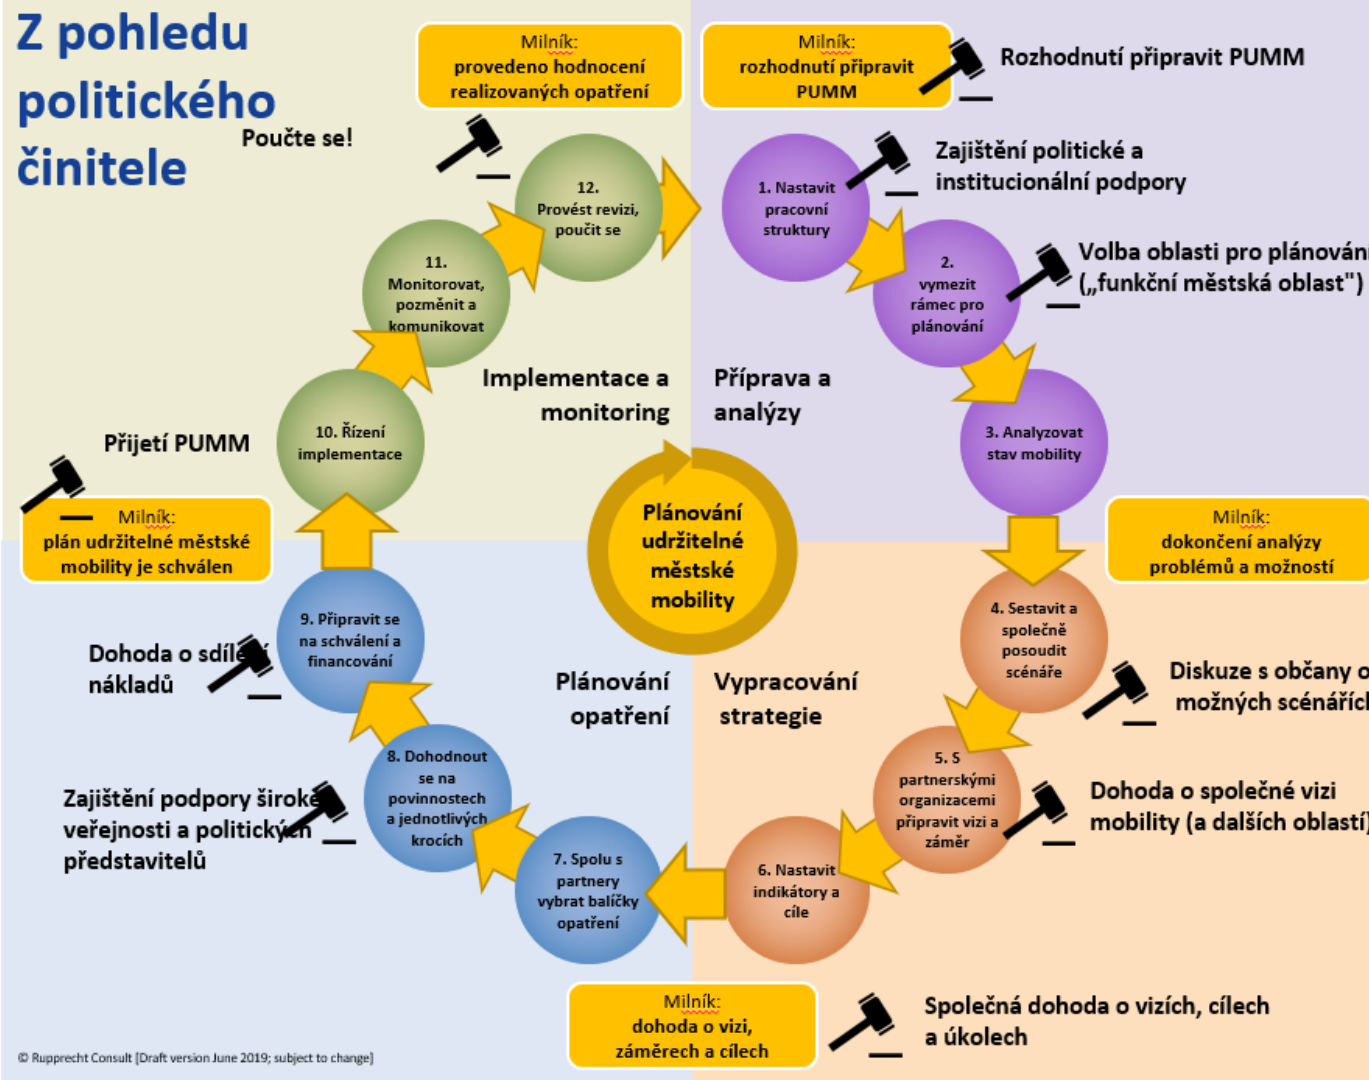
Z pohledu politického činitele

Poučte se!

Milník:
provedeno hodnocení realizovaných opatření

Milník:
rozhodnutí připravit PUMM

Rozhodnutí připravit PUMM

Zajištění politické a institucionální podpory

Volba oblasti pro plánován
(„funkční městská oblast")

12.
Provést revizi, poučit se

1. Nastavit pracovní struktury

2.
vymezit rámec pro plánování

11.
Monitorovat, pozměnit a komunikovat

Implementace a monitoring

Příprava a analýzy

3. Analyzovat stav mobility

Přijetí PUMM

10. Řízení implementace

Plánování udržitelné městské mobility

Milník:
plán udržitelné městské mobility je schválen

Milník:
dokončení analýzy problémů a možností

9. Připravit se na schválení a financování

4. Sestavit a společně posoudit scénáře

Dohoda o sdíl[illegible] nákladů

Plánování opatření

Vypracování strategie

Diskuze s občany o možných scénáříc

8. Dohodnout se na povinnostech a jednotlivých krocích

5. S partnerskými organizacemi připravit vizi a záměr

Zajištění podpory širok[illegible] veřejnosti a politick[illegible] představitelů

Dohoda o společné vizi mobility (a dalších oblastí)

7. Spolu s partnery vybrat balíčky opatření

6. Nastavit indikátory a cíle

Milník:
dohoda o vizi, záměrech a cílech

Společná dohoda o vizích, cílech a úkolech

© Rupprecht Consult [Draft version June 2019; subject to change]